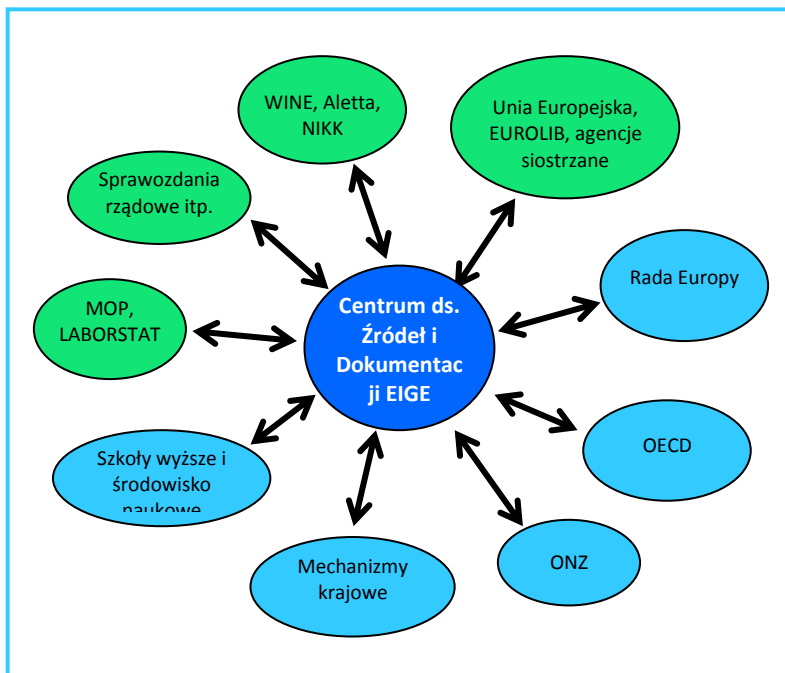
WINE, Aletta, NIKK

Unia Europejska, EUROLIB, agencje siostrzane

Sprawozdania rządowe itp.

Rada Europy

MOP, LABORSTAT

Centrum ds. Źródeł i Dokumentacji EIGE

OECD

Szkoły wyższe i środowisko naukowe

ONZ

Mechanizmy krajowe